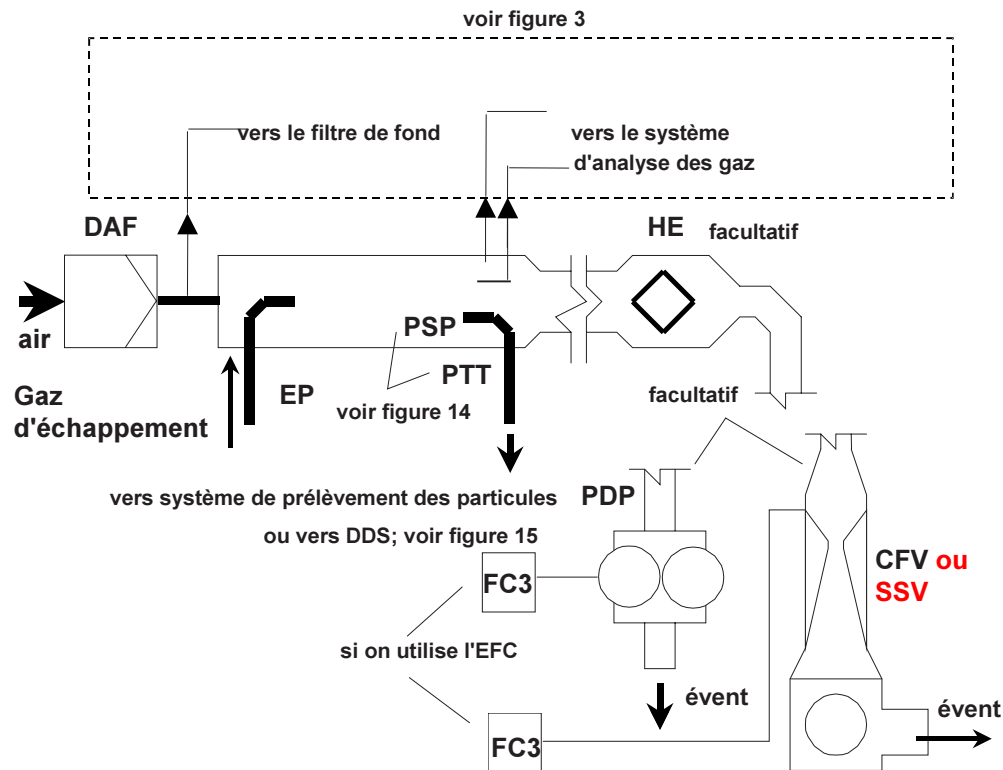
voir figure 3

vers le filtre de fond

vers le système d'analyse des gaz

DAF

HE facultatif

air

PSP

Gaz d'échappement

EP

PTT

voir figure 14

facultatif

vers système de prélèvement des particules ou vers DDS; voir figure 15

PDP

FC3

CFV ou SSV

si on utilise l'EFC

évent

FC3

évent